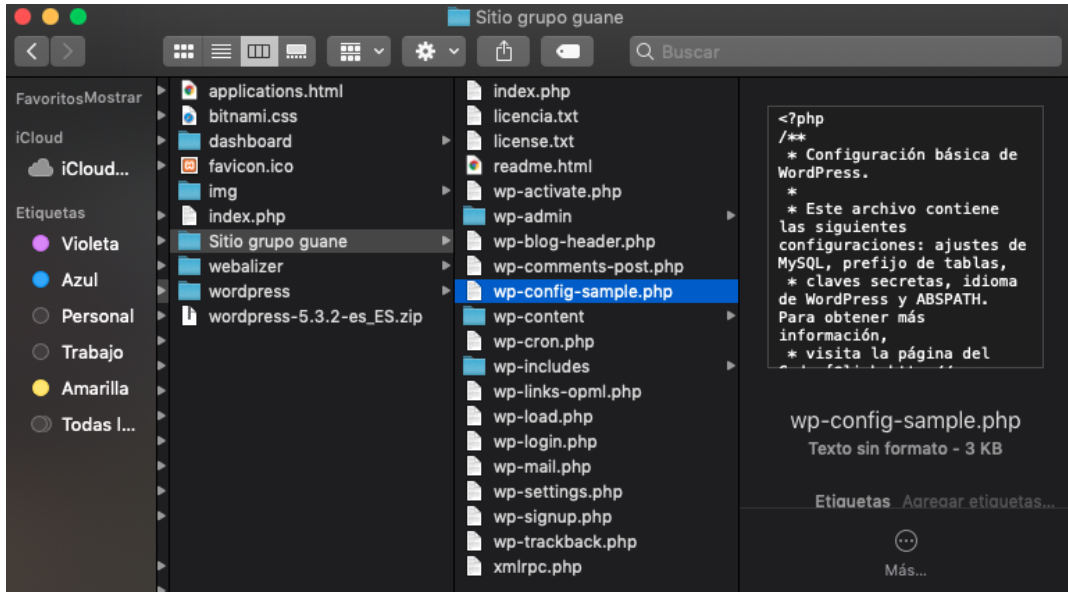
Sitio grupo guane

Buscar

Favoritos Mostrar
iCloud
iCloud...
Etiquetas
Violeta
Azul
Personal
Trabajo
Amarilla
Todas l...

applications.html
bitnami.css
dashboard
favicon.ico
img
index.php
Sitio grupo guane
webalizer
wordpress
wordpress-5.3.2-es_ES.zip

index.php
licencia.txt
license.txt
readme.html
wp-activate.php
wp-admin
wp-blog-header.php
wp-comments-post.php
wp-config-sample.php
wp-content
wp-cron.php
wp-includes
wp-links-opml.php
wp-load.php
wp-login.php
wp-mail.php
wp-settings.php
wp-signup.php
wp-trackback.php
xmlrpc.php

<?php
/**
 * Configuración básica de WordPress.
 *
 * Este archivo contiene las siguientes configuraciones: ajustes de MySQL, prefijo de tablas,
 * claves secretas, idioma de WordPress y ABSPATH. Para obtener más información,
 * visita la página del
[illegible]

wp-config-sample.php
Texto sin formato - 3 KB

Etiquetas Agregar etiquetas...

Más...